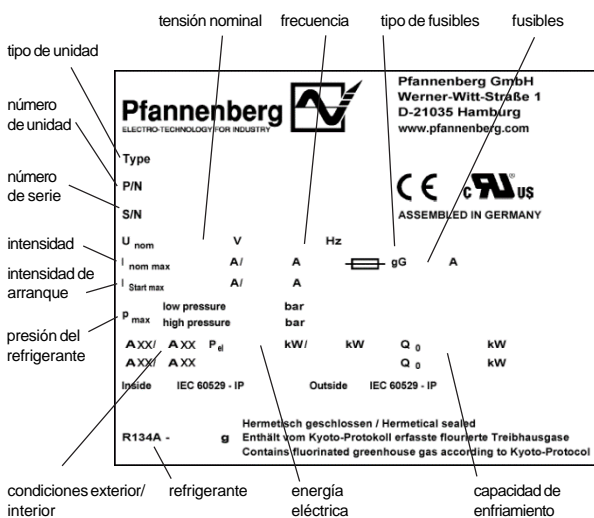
tensión nominal
frecuencia
tipo de fusibles
fusibles

tipo de unidad

número de unidad

número de serie

intensidad

intensidad de arranque

presión del refrigerante

Pfannenberg
ELECTRO-TECHNOLOGY FOR INDUSTRY

Pfannenberg GmbH
Werner-Witt-Straße 1
D-21035 Hamburg
www.pfannenberg.com

Type
P/N
S/N

CE c UL US
ASSEMBLED IN GERMANY

$U_{nom}$ V Hz
$I_{nom\ max}$ A/ A gG A
$I_{Start\ max}$ A/ A
$p_{max}$ low pressure bar
high pressure bar
A XX/ A XX $P_{el}$ kW/ kW $Q_0$ kW
A XX/ A XX $Q_0$ kW
Inside IEC 60529 - IP Outside IEC 60529 - IP

R134A - g
Hermetisch geschlossen / Hermetical sealed
Enthält vom Kyoto-Protokoll erfasste flourierte Treibhausgase
Contains fluorinated greenhouse gas according to Kyoto-Protocol

condiciones exterior/ interior
refrigerante
energía eléctrica
capacidad de enfriamiento